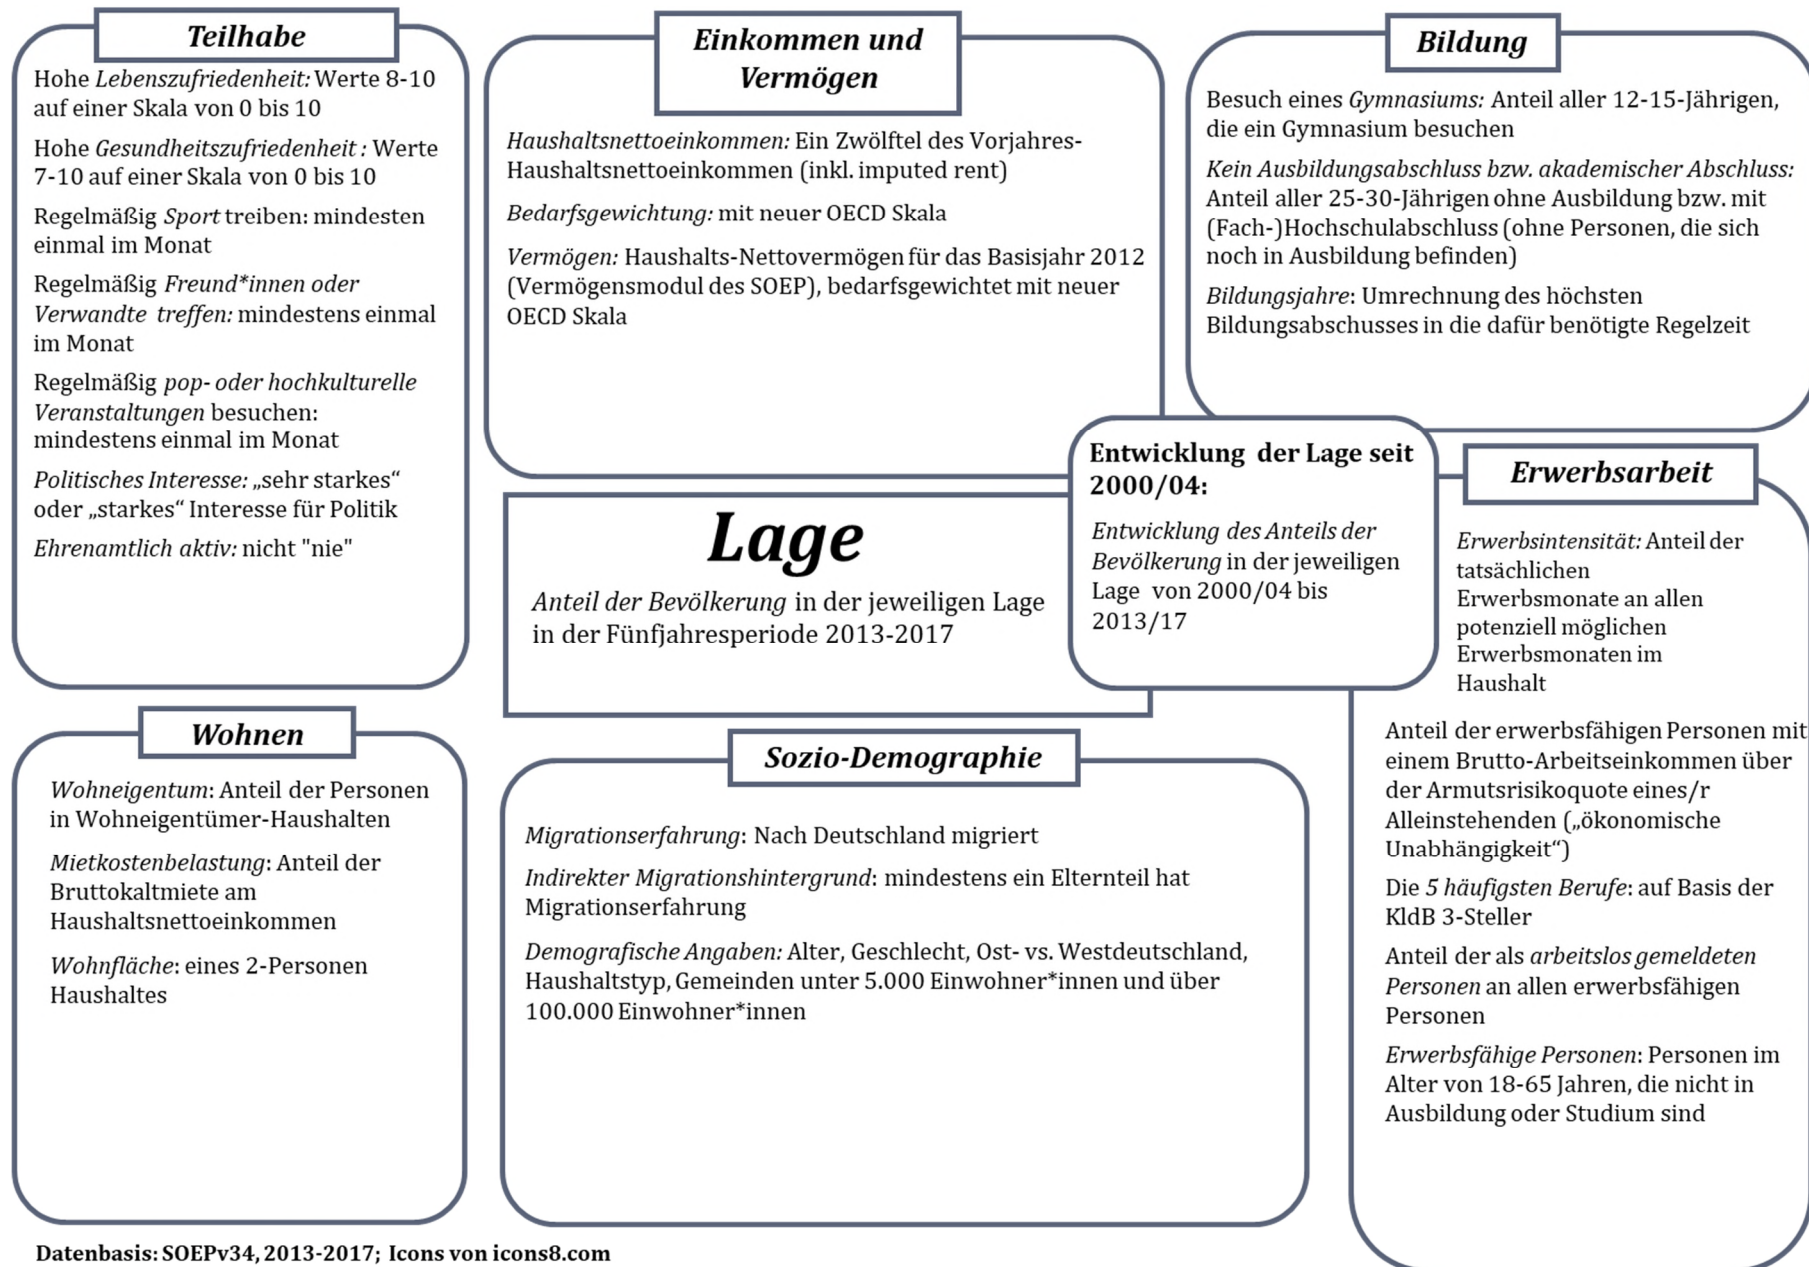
Teilhabe

Hohe Lebenszufriedenheit: Werte 8-10 auf einer Skala von 0 bis 10

Hohe Gesundheitszufriedenheit : Werte 7-10 auf einer Skala von 0 bis 10

Regelmäßig Sport treiben: mindesten einmal im Monat

Regelmäßig Freund*innen oder Verwandte treffen: mindestens einmal im Monat

Regelmäßig pop- oder hochkulturelle Veranstaltungen besuchen: mindestens einmal im Monat

Politisches Interesse: „sehr starkes“ oder „starkes“ Interesse für Politik

Ehrenamtlich aktiv: nicht "nie"

Einkommen und Vermögen

Haushaltsnettoeinkommen: Ein Zwölftel des Vorjahres-Haushaltsnettoeinkommen (inkl. imputed rent)

Bedarfsgewichtung: mit neuer OECD Skala

Vermögen: Haushalts-Nettovermögen für das Basisjahr 2012 (Vermögensmodul des SOEP), bedarfsgewichtet mit neuer OECD Skala

Bildung

Besuch eines Gymnasiums: Anteil aller 12-15-Jährigen, die ein Gymnasium besuchen

Kein Ausbildungsabschluss bzw. akademischer Abschluss: Anteil aller 25-30-Jährigen ohne Ausbildung bzw. mit (Fach-)Hochschulabschluss (ohne Personen, die sich noch in Ausbildung befinden)

Bildungsjahre: Umrechnung des höchsten Bildungsabschusses in die dafür benötigte Regelzeit

Entwicklung der Lage seit 2000/04:

Entwicklung des Anteils der Bevölkerung in der jeweiligen Lage von 2000/04 bis 2013/17

Lage

Anteil der Bevölkerung in der jeweiligen Lage in der Fünfjahresperiode 2013-2017

Erwerbsarbeit

Erwerbsintensität: Anteil der tatsächlichen Erwerbsmonate an allen potenziell möglichen Erwerbsmonaten im Haushalt

Anteil der erwerbsfähigen Personen mit einem Brutto-Arbeitseinkommen über der Armutsrisikoquote eines/r Alleinstehenden („ökonomische Unabhängigkeit“)

Die 5 häufigsten Berufe: auf Basis der KldB 3-Steller

Anteil der als arbeitslos gemeldeten Personen an allen erwerbsfähigen Personen

Erwerbsfähige Personen: Personen im Alter von 18-65 Jahren, die nicht in Ausbildung oder Studium sind

Wohnen

Wohneigentum: Anteil der Personen in Wohneigentümer-Haushalten

Mietkostenbelastung: Anteil der Bruttokaltmiete am Haushaltsnettoeinkommen

Wohnfläche: eines 2-Personen Haushaltes

Sozio-Demographie

Migrationserfahrung: Nach Deutschland migriert

Indirekter Migrationshintergrund: mindestens ein Elternteil hat Migrationserfahrung

Demografische Angaben: Alter, Geschlecht, Ost- vs. Westdeutschland, Haushaltstyp, Gemeinden unter 5.000 Einwohner*innen und über 100.000 Einwohner*innen

Datenbasis: SOEPv34, 2013-2017; Icons von icons8.com